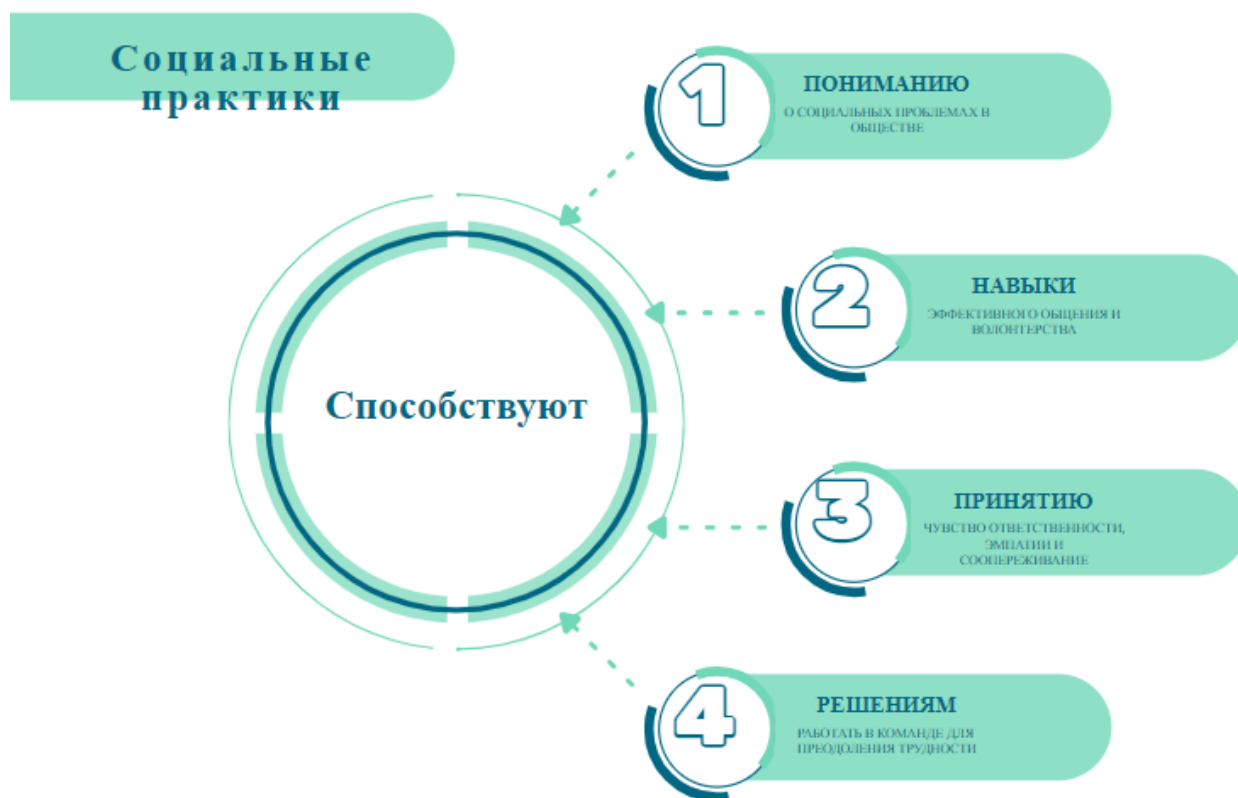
Социальные практики

Способствуют

1
ПОНИМАНИЮ
О СОЦИАЛЬНЫХ ПРОБЛЕМАХ В ОБЩЕСТВЕ

2
НАВЫКИ
ЭФФЕКТИВНОГО ОБЩЕНИЯ И ВОЛОНТЕРСТВА

3
ПРИНЯТИЮ
ЧУВСТВО ОТВЕТСТВЕННОСТИ, ЭМПАТИИ И СООПЕРЕЖИВАНИЕ

4
РЕШЕНИЯМ
РАБОТАТЬ В КОМАНДЕ ДЛЯ ПРЕОДОЛЕНИЯ ТРУДНОСТИ